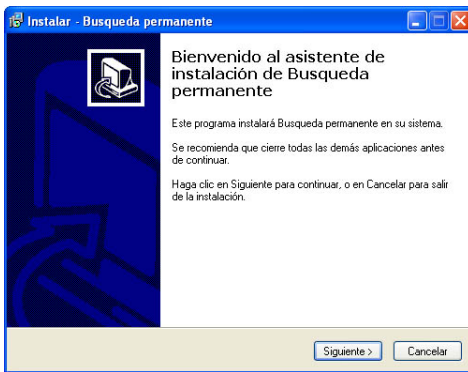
Instalar - Busqueda permanente

Bienvenido al asistente de instalación de Busqueda permanente

Este programa instalará Busqueda permanente en su sistema.

Se recomienda que cierre todas las demás aplicaciones antes de continuar.

Haga clic en Siguiente para continuar, o en Cancelar para salir de la instalación.

Siguiente > Cancelar